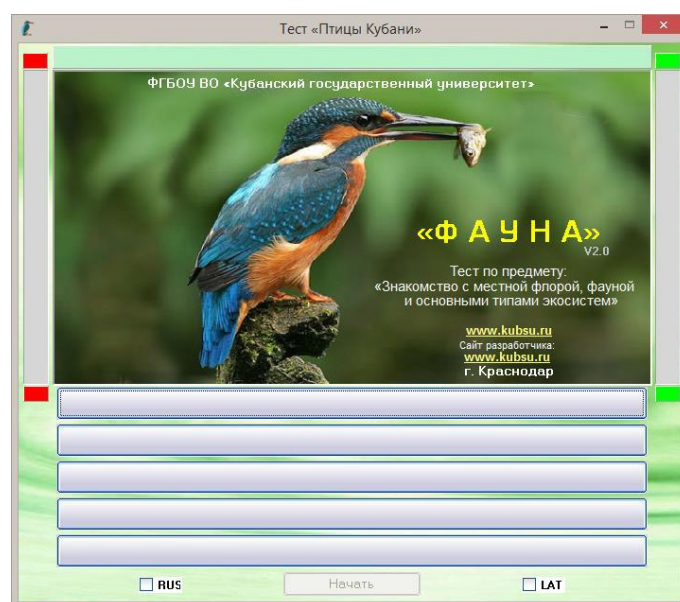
Тест «Птицы Кубани»

ФГБОУ ВО «Кубанский государственный университет»

«Ф А У Н А»
V2.0

Тест по предмету:
«Знакомство с местной флорой, фауной и основными типами экосистем»

www.kubsu.ru
Сайт разработчика:
www.kubsu.ru
г. Краснодар

RUS
Начать
LAT